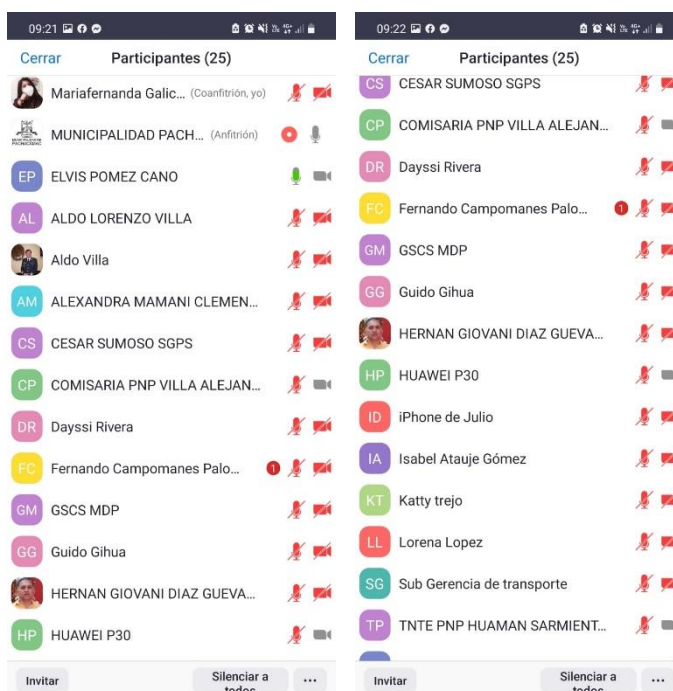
09:21

Cerrar Participantes (25)

Mariafernanda Galic... (Coanfitrión, yo)
MUNICIPALIDAD PACH... (Anfitrión)
EP ELVIS POMEZ CANO
AL ALDO LORENZO VILLA
Aldo Villa
AM ALEXANDRA MAMANI CLEMEN...
CS CESAR SUMOSO SGPS
CP COMISARIA PNP VILLA ALEJAN...
DR Dayssi Rivera
FC Fernando Campomanes Palo... 1
GM GSCS MDP
GG Guido Gihua
HERNAN GIOVANI DIAZ GUEVA...
HP HUAWEI P30

Invitar Silenciar a todos ...

09:22

Cerrar Participantes (25)

CS CESAR SUMOSO SGPS
CP COMISARIA PNP VILLA ALEJAN...
DR Dayssi Rivera
FC Fernando Campomanes Palo... 1
GM GSCS MDP
GG Guido Gihua
HERNAN GIOVANI DIAZ GUEVA...
HP HUAWEI P30
ID iPhone de Julio
IA Isabel Atauje Gómez
KT Katty trejo
LL Lorena Lopez
SG Sub Gerencia de transporte
TP TNTE PNP HUAMAN SARMIENT...

Invitar Silenciar a todos ...